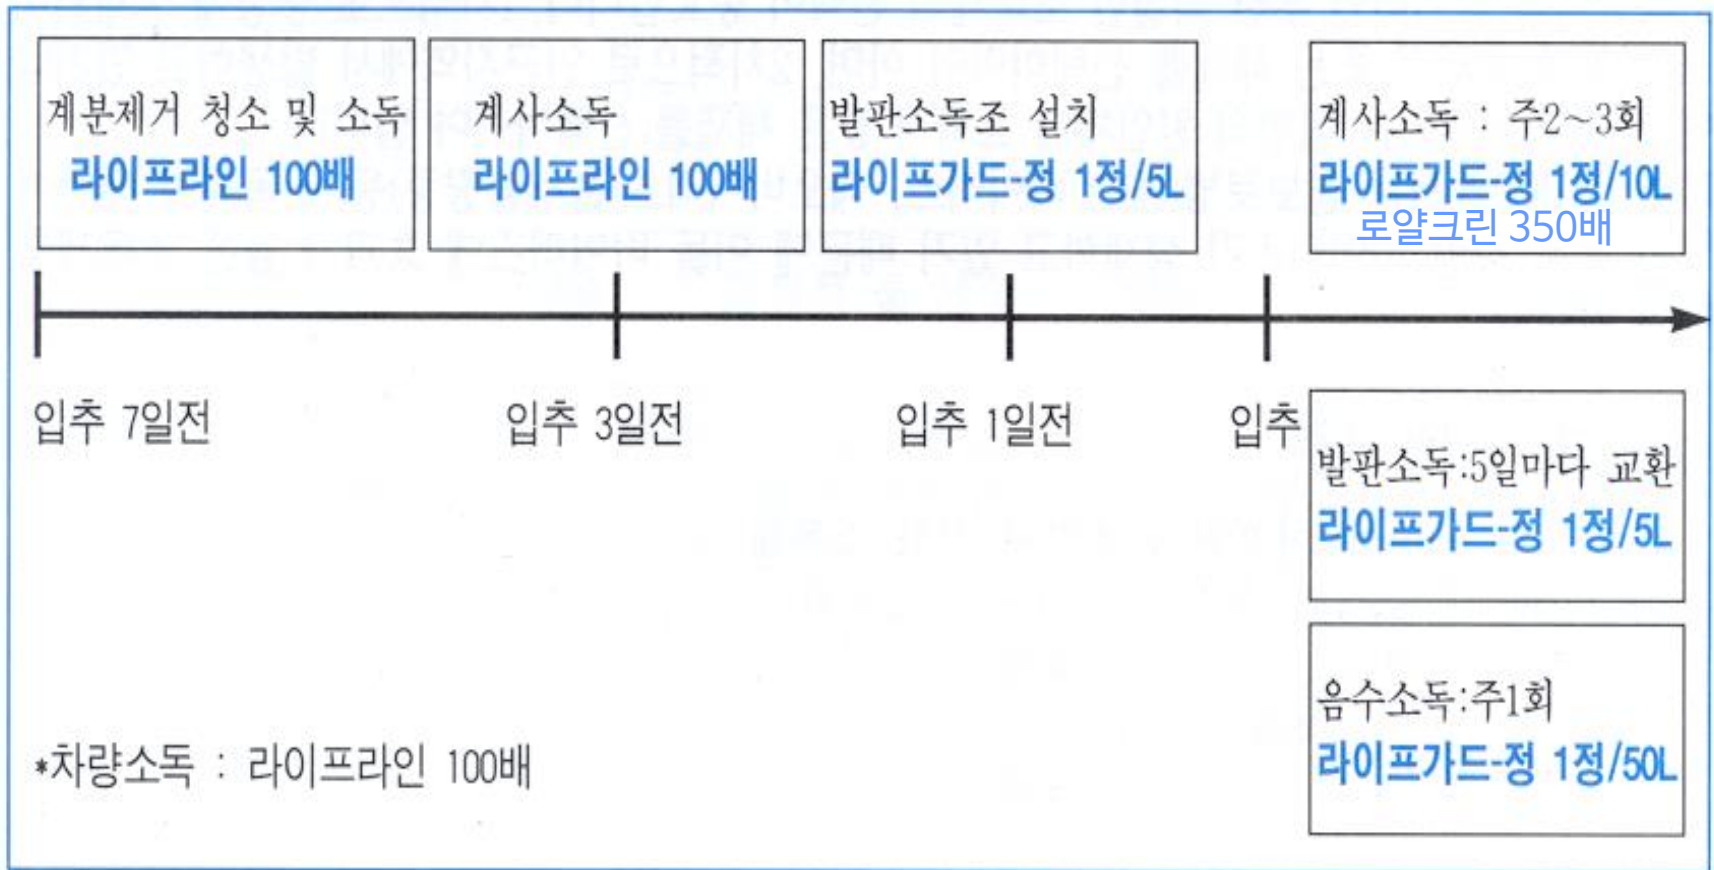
계분제거 청소 및 소독
라이프라인 100배

계사소독
라이프라인 100배

발판소독조 설치
라이프가드-정 1정/5L

계사소독 : 주2~3회
라이프가드-정 1정/10L
로얄크린 350배

입추 7일전

입추 3일전

입추 1일전

입추

발판소독:5일마다 교환
라이프가드-정 1정/5L

음수소독:주1회
라이프가드-정 1정/50L

*차량소독 : 라이프라인 100배